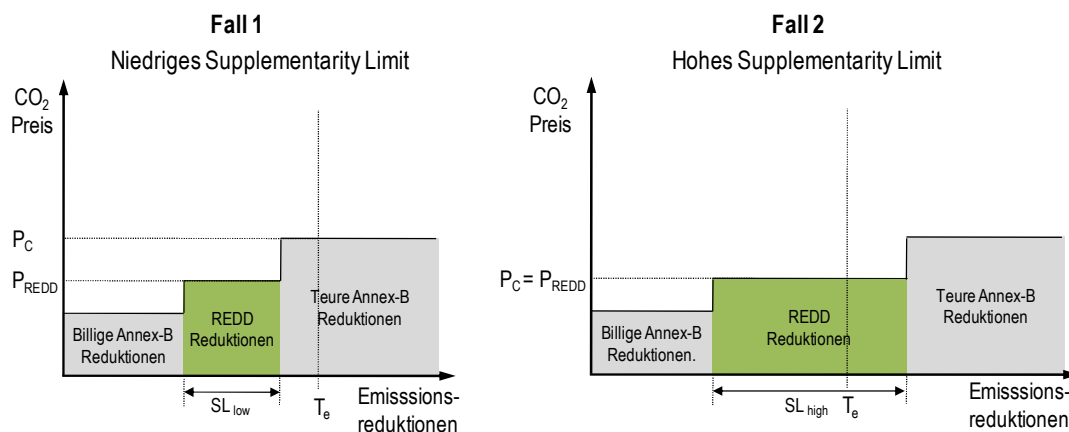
**Fall 1**
Niedriges Supplementarity Limit

$CO_2$ Preis

$P_C$

$P_{REDD}$

Billige Annex-B Reduktionen

REDD Reduktionen

Teure Annex-B Reduktionen

$SL_{low}$

$T_e$

Emisssions-reduktionen

**Fall 2**
Hohes Supplementarity Limit

$CO_2$ Preis

$P_C = P_{REDD}$

Billige Annex-B Reduktionen.

REDD Reduktionen

Teure Annex-B Reduktionen

$SL_{high}$

$T_e$

Emisssions-reduktionen